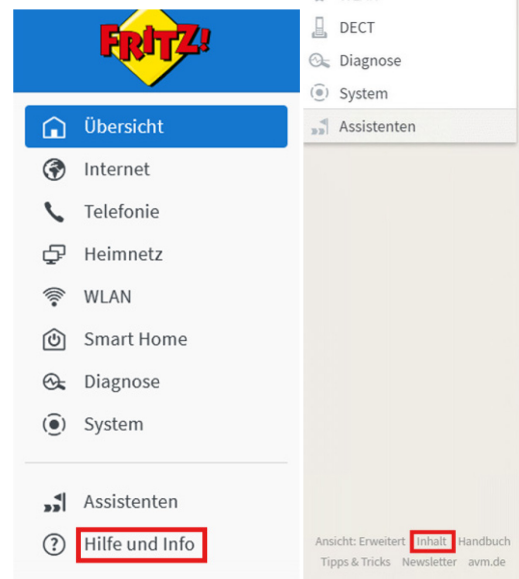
FRITZ!

Übersicht
Internet
Telefonie
Heimnetz
WLAN
Smart Home
Diagnose
System

Assistenten
Hilfe und Info

DECT
Diagnose
System
Assistenten

Ansicht: Erweitert Inhalt Handbuch
Tipps & Tricks Newsletter avm.de